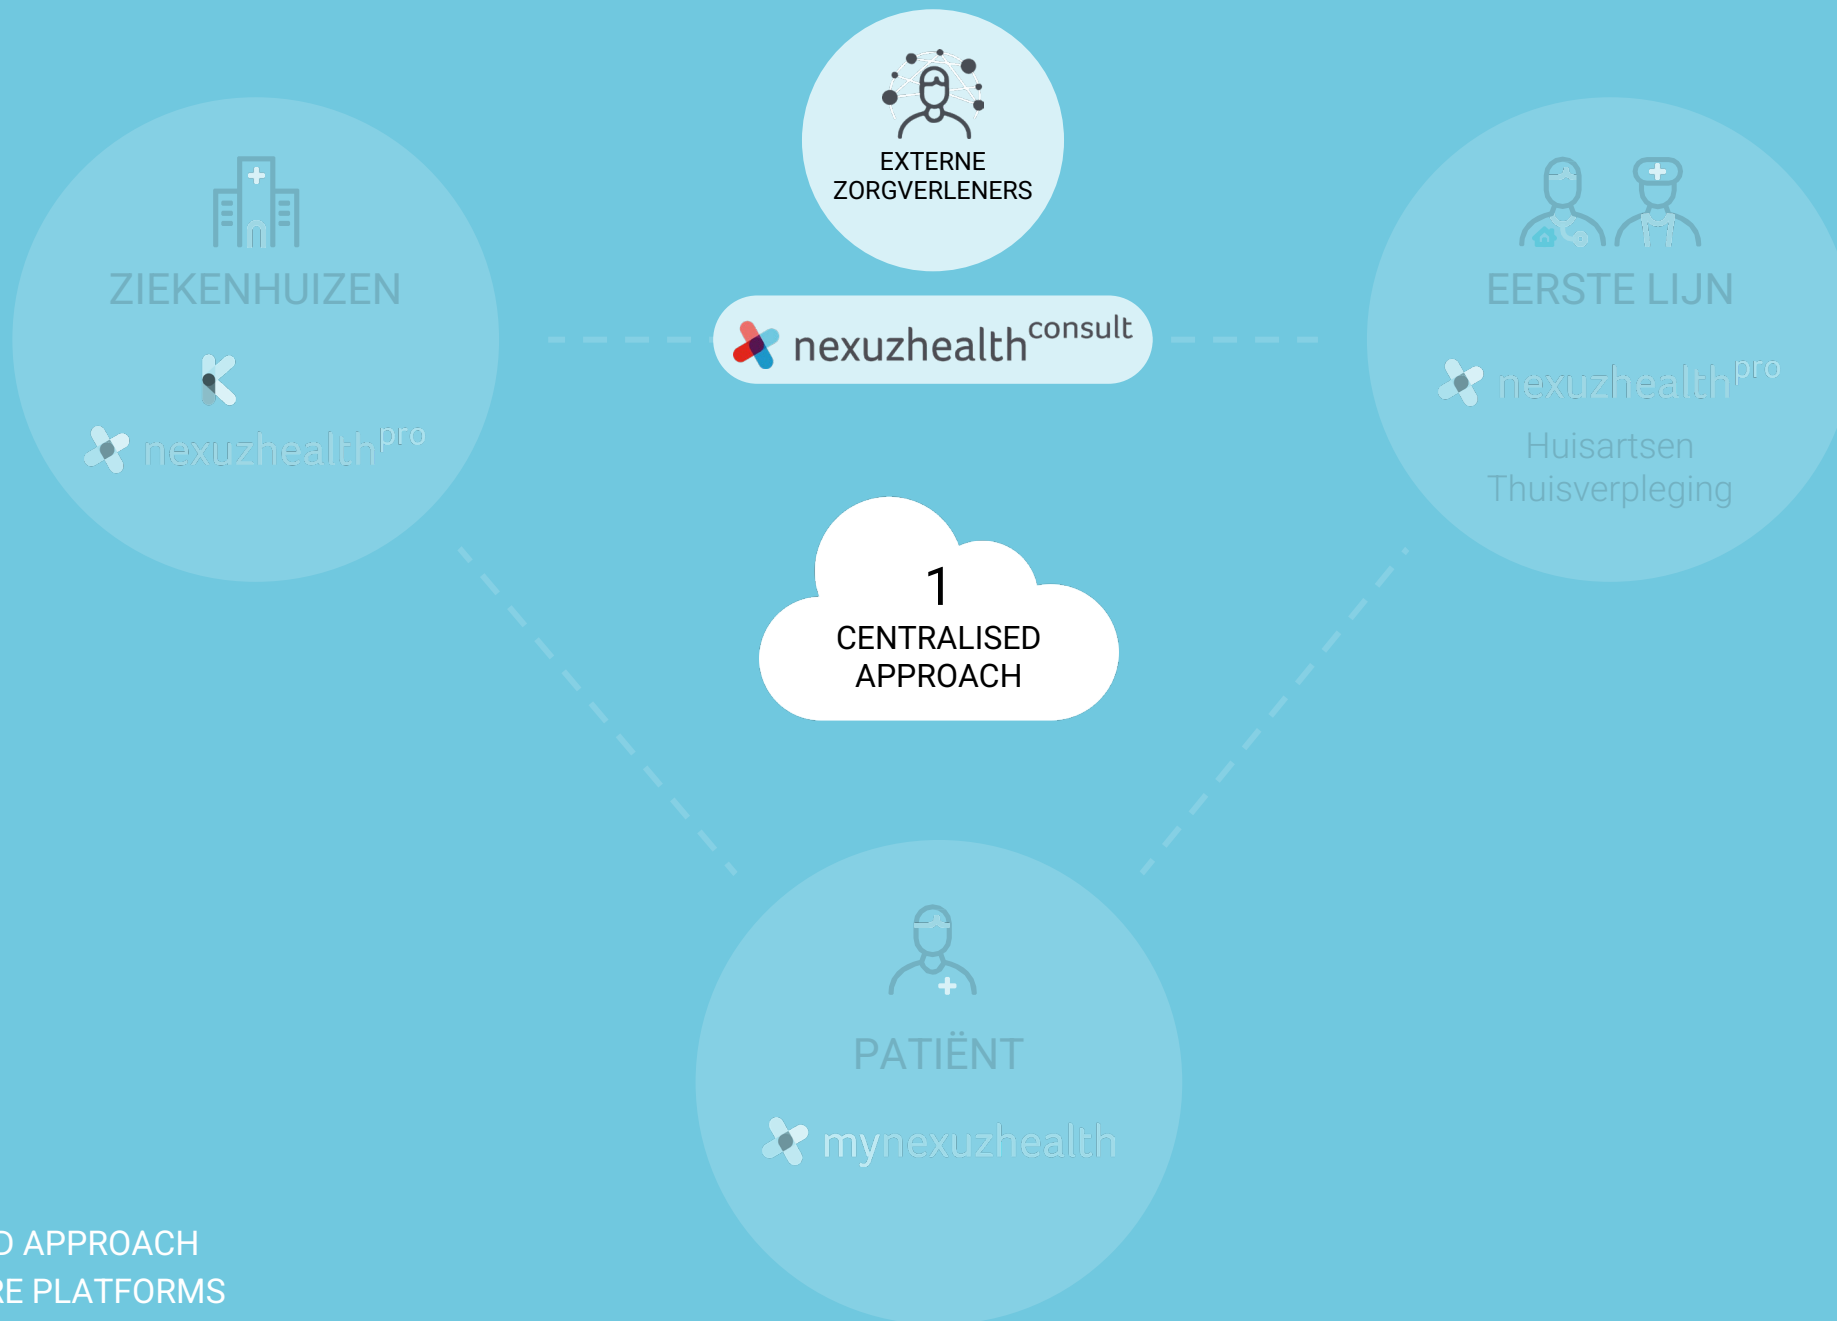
EXTERNE ZORGVERLENERS

nexuzhealth$^{consult}$

ZIEKENHUIZEN

nexuzhealth$^{pro}$

EERSTE LIJN

nexuzhealth$^{pro}$

Huisartsen
Thuisverpleging

1
CENTRALISED APPROACH

PATIËNT

mynexuzhealth

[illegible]D APPROACH
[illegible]RE PLATFORMS